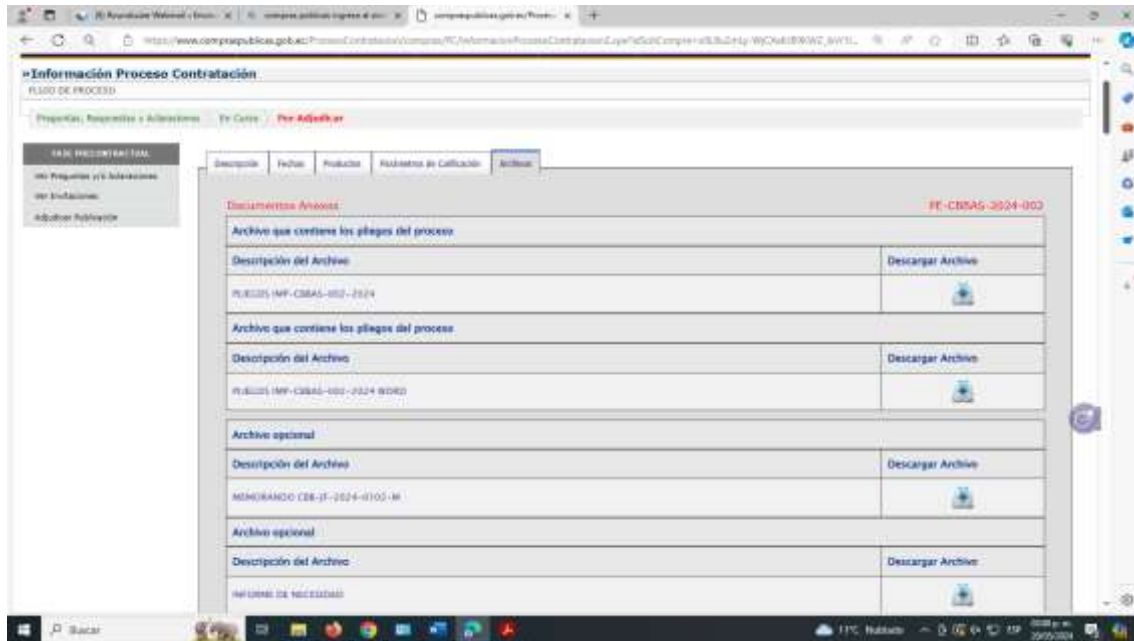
»Información Proceso Contratación

FLUJO DE PROCESO

Preguntas, Respuestas y Aclaraciones | En Curso | Por Adjudicar

FASE PRECONTRACTUAL

Ver Preguntas y/o Aclaraciones

Ver Invitaciones

Adjudicar Publicación

Descripción | Fechas | Productos | Parámetros de Calificación | Archivos

Documentos Anexos

FE-CBBAS-2024-002

Archivo que contiene los pliegos del proceso

| Descripción del Archivo | Descargar Archivo |
|---|---|
| PLIEGOS IMP-CBBAS-002-2024 | |

Archivo que contiene los pliegos del proceso

| Descripción del Archivo | Descargar Archivo |
|---|---|
| PLIEGOS IMP-CBBAS-002-2024 WORD | |

Archivo opcional

| Descripción del Archivo | Descargar Archivo |
|---|---|
| MEMORANDO CBB-JF-2024-0102-M | |

Archivo opcional

| Descripción del Archivo | Descargar Archivo |
|---|---|
| INFORME DE NECESIDAD | |

Buscar

17°C Nublado